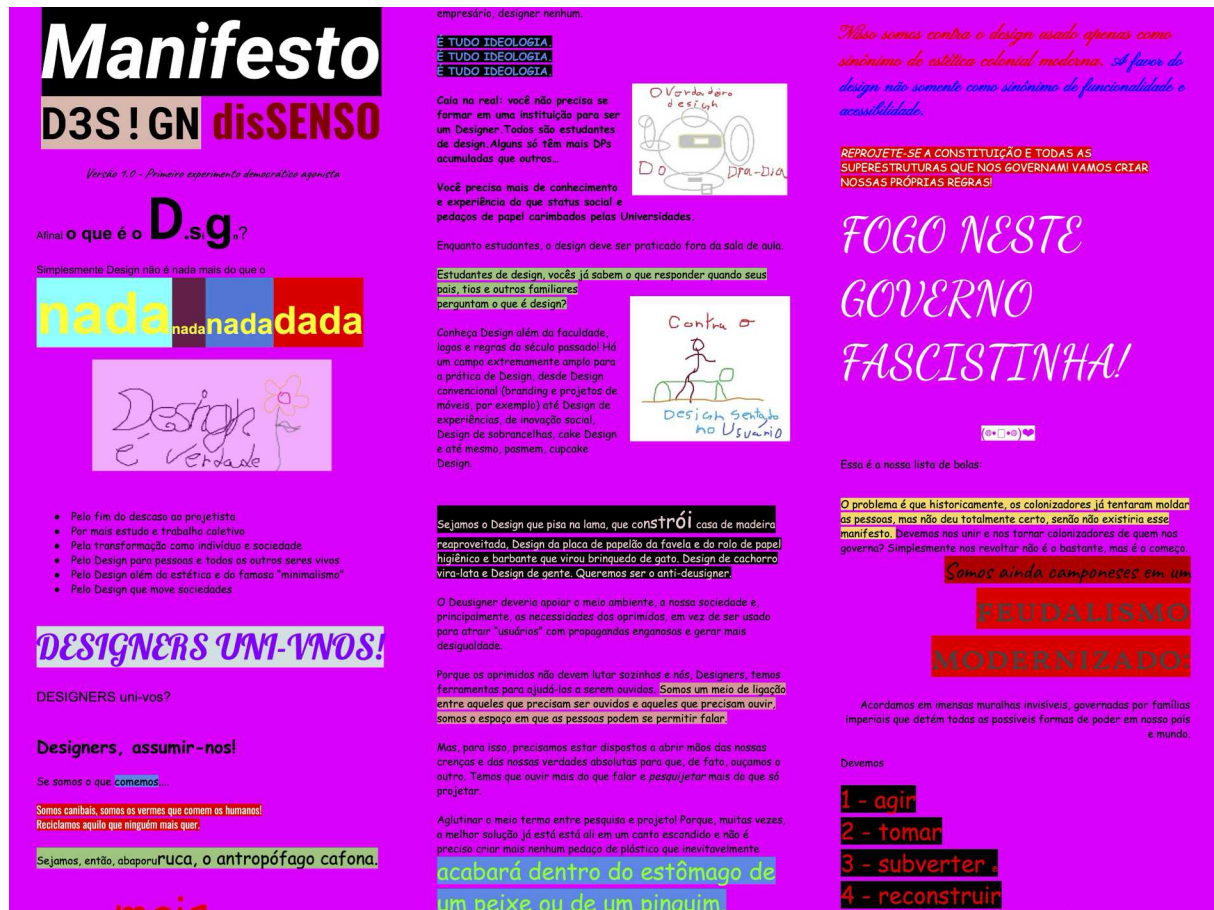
Manifesto

D3S!GN disSENSO

Versão 1.0 - Primeiro experimento democrático agonista

Afinal o que é o D.s.g.?

Simplesmente Design não é nada mais do que o

nada nada nada dada

Design é Verdade

- Pelo fim do descaso ao projetista
- Por mais estudo e trabalho coletivo
- Pela transformação como indivíduo e sociedade
- Pelo Design para pessoas e todos os outros seres vivos
- Pelo Design além da estética e do famoso "minimalismo"
- Pelo Design que move sociedades

DESIGNERS UNI-VNOS!

DESIGNERS uni-vos?

Designers, assumir-nos!

Se somos o que comemos...

Somos canibais, somos os vermes que comem os humanos!
Reciclamos aquilo que ninguém mais quer.

Sejamos, então, abaporuruca, o antropófago cafona.

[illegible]

empresário, designer nenhum.

É TUDO IDEOLOGIA.
É TUDO IDEOLOGIA.
É TUDO IDEOLOGIA.

Caia na real: você não precisa se formar em uma instituição para ser um Designer. Todos são estudantes de design. Alguns só têm mais DPs acumuladas que outros...

O Verdadeiro design Do Dia-Dia

Você precisa mais de conhecimento e experiência do que status social e pedaços de papel carimbados pelas Universidades.

Enquanto estudantes, o design deve ser praticado fora da sala de aula.

Estudantes de design, vocês já sabem o que responder quando seus pais, tios e outros familiares perguntam o que é design?

Contra o Design Sentado no Usuário

Conheça Design além da faculdade, logos e regras do século passado! Há um campo extremamente amplo para a prática de Design, desde Design convencional (branding e projetos de móveis, por exemplo) até Design de experiências, de inovação social, Design de sobrancelhas, cake Design e até mesmo, pasmem, cupcake Design.

Sejamos o Design que pisa na lama, que constrói casa de madeira reaproveitada, Design da placa de papelão da favela e do rolo de papel higiênico e barbante que virou brinquedo de gato. Design de cachorro vira-lata e Design de gente. Queremos ser o anti-deusigner.

O Deusigner deveria apoiar o meio ambiente, a nossa sociedade e, principalmente, as necessidades dos oprimidos, em vez de ser usado para atrair "usuários" com propagandas enganosas e gerar mais desigualdade.

Porque os oprimidos não devem lutar sozinhos e nós, Designers, temos ferramentas para ajudá-los a serem ouvidos. Somos um meio de ligação entre aqueles que precisam ser ouvidos e aqueles que precisam ouvir, somos o espaço em que as pessoas podem se permitir falar.

Mas, para isso, precisamos estar dispostos a abrir mãos das nossas crenças e das nossas verdades absolutas para que, de fato, ouçamos o outro. Temos que ouvir mais do que falar e pesquisetar mais do que só projetar.

Aglutinar o meio termo entre pesquisa e projeto! Porque, muitas vezes, a melhor solução já está está ali em um canto escondido e não é preciso criar mais nenhum pedaço de plástico que inevitavelmente

acabará dentro do estômago de um peixe ou de um pinguim.

Nóis somos contra o design usado apenas como sinônimo de estética colonial moderna. A favor do design não somente como sinônimo de funcionalidade e acessibilidade.

REPROJETE-SE A CONSTITUIÇÃO E TODAS AS SUPERESTRUTURAS QUE NOS GOVERNAM! VAMOS CRIAR NOSSAS PRÓPRIAS REGRAS!

FOGO NESTE GOVERNO FASCISTINHA!

(•□•)❤

Essa é a nossa lista de balas:

O problema é que historicamente, os colonizadores já tentaram moldar as pessoas, mas não deu totalmente certo, senão não existiria esse manifesto. Devemos nos unir e nos tornar colonizadores de quem nos governa? Simplesmente nos revoltar não é o bastante, mas é o começo.

Somos ainda camponeses em um

FEUDALISMO

MODERNIZADO:

Acordamos em imensas muralhas invisíveis, governadas por famílias imperiais que detém todas as possíveis formas de poder em nosso país e mundo.

Devemos

1 - agir
2 - tomar
3 - subverter
4 - reconstruir